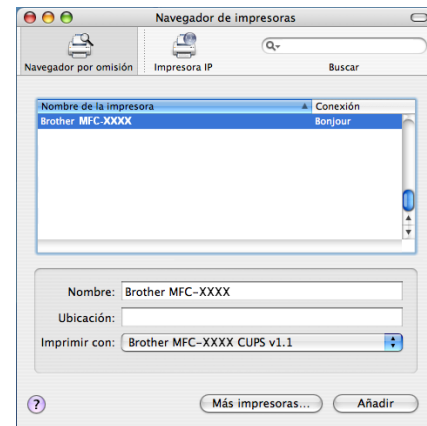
Navegador de impresoras

Navegador por omisión
Impresora IP
Buscar

| Nombre de la impresora | Conexión |
|---|---|
| Brother MFC-XXXX | Bonjour |

Nombre: Brother MFC-XXXX
Ubicación:
Imprimir con: Brother MFC-XXXX CUPS v1.1

?
Más impresoras...
Añadir